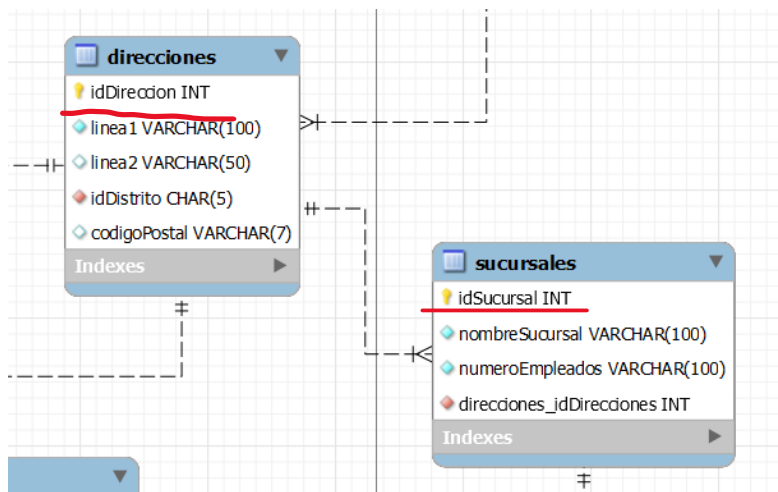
direcciones

idDireccion INT

linea1 VARCHAR(100)

linea2 VARCHAR(50)

idDistrito CHAR(5)

codigoPostal VARCHAR(7)

Indexes

sucursales

idSucursal INT

nombreSucursal VARCHAR(100)

numeroEmpleados VARCHAR(100)

direcciones_idDirecciones INT

Indexes